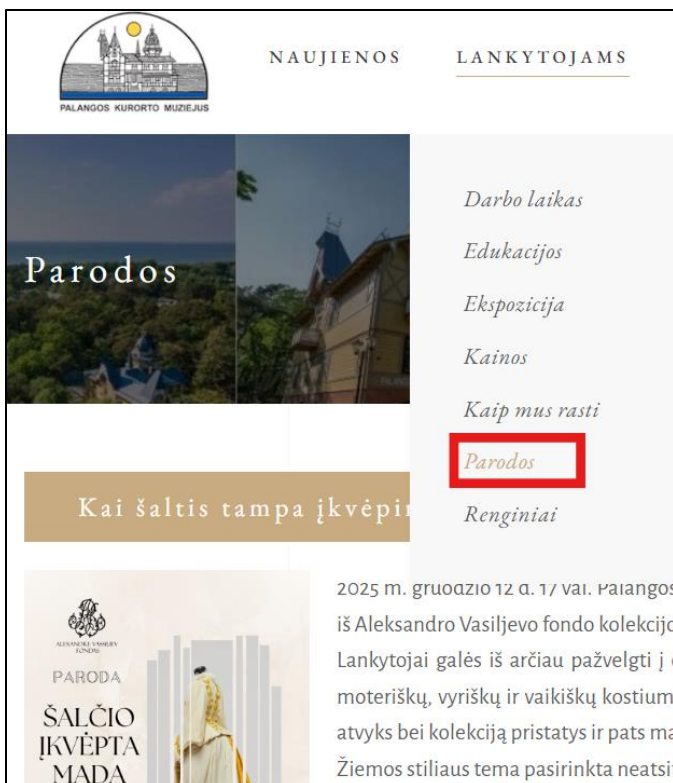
PALANGOS KURORTO MUZIEJUS

NAUJIENOS LANKYTOJAMS

Parodos

Darbo laikas
Edukacijos
Ekspozicija
Kainos
Kaip mus rasti
Parodos
Renginiai

Kai šaltis tampa įkvėpi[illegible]

ALEXANDRE VASSILIEV FONDAS
PARODA
ŠALČIO ĮKVĖPTA MADA

2025 m. gruodžio 12 d. 17 val. Palangos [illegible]
iš Aleksandro Vasiljevo fondo kolekcijo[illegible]
Lankytojai galės iš arčiau pažvelgti į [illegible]
moteriškų, vyriškų ir vaikiškų kostium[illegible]
atvyks bei kolekciją pristatys ir pats ma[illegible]
Žiemos stiliaus tema pasirinkta neatsi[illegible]